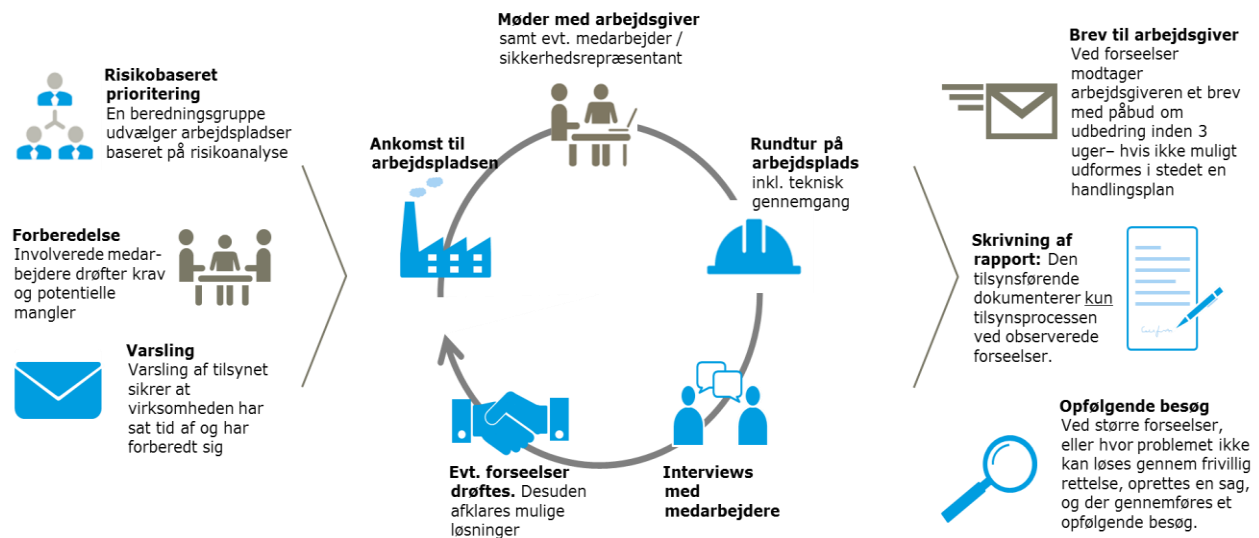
Risikobaseret prioritering
En beredningsgruppe udvælger arbejdspladser baseret på risikoanalyse

Forberedelse
Involverede medarbejdere drøfter krav og potentielle mangler

Varsling
Varsling af tilsynet sikrer at virksomheden har sat tid af og har forberedt sig

Møder med arbejdsgiver
samt evt. medarbejder / sikkerhedsrepræsentant

Ankomst til arbejdspladsen

Rundtur på arbejdsplads
inkl. teknisk gennemgang

Interviews med medarbejdere

Evt. forseelser drøftes. Desuden afklares mulige løsninger

Brev til arbejdsgiver
Ved forseelser modtager arbejdsgiveren et brev med påbud om udbedring inden 3 uger– hvis ikke muligt udformes i stedet en handlingsplan

Skrivning af rapport: Den tilsynsførende dokumenterer kun tilsynsprocessen ved observerede forseelser.

Opfølgende besøg
Ved større forseelser, eller hvor problemet ikke kan løses gennem frivillig rettelse, oprettes en sag, og der gennemføres et opfølgende besøg.